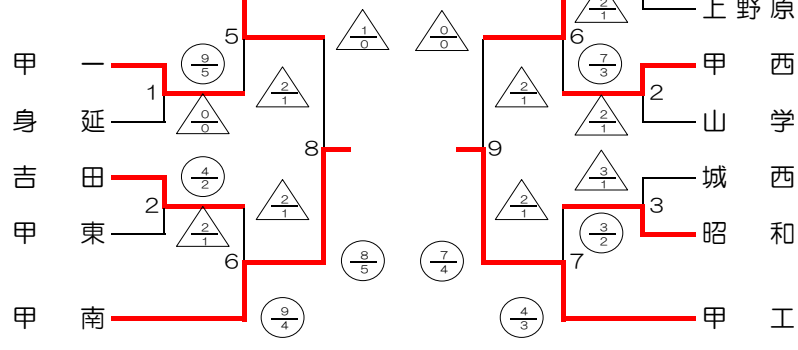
5 $\frac{1}{0}$ $\frac{0}{0}$ $\frac{2}{1}$ 上野原

6

甲一 $\frac{9}{5}$ $\frac{7}{3}$ 甲西

1 $\frac{2}{1}$ $\frac{2}{1}$ 2

身延 $\frac{0}{0}$ $\frac{2}{1}$ 山学

8 9

吉田 $\frac{4}{2}$ $\frac{3}{1}$ 城西

2 $\frac{2}{1}$ $\frac{2}{1}$ 3

甲東 $\frac{2}{1}$ $\frac{3}{2}$ 昭和

6 $\frac{8}{5}$ $\frac{7}{4}$ 7

甲南 $\frac{9}{4}$ $\frac{4}{3}$ 甲工